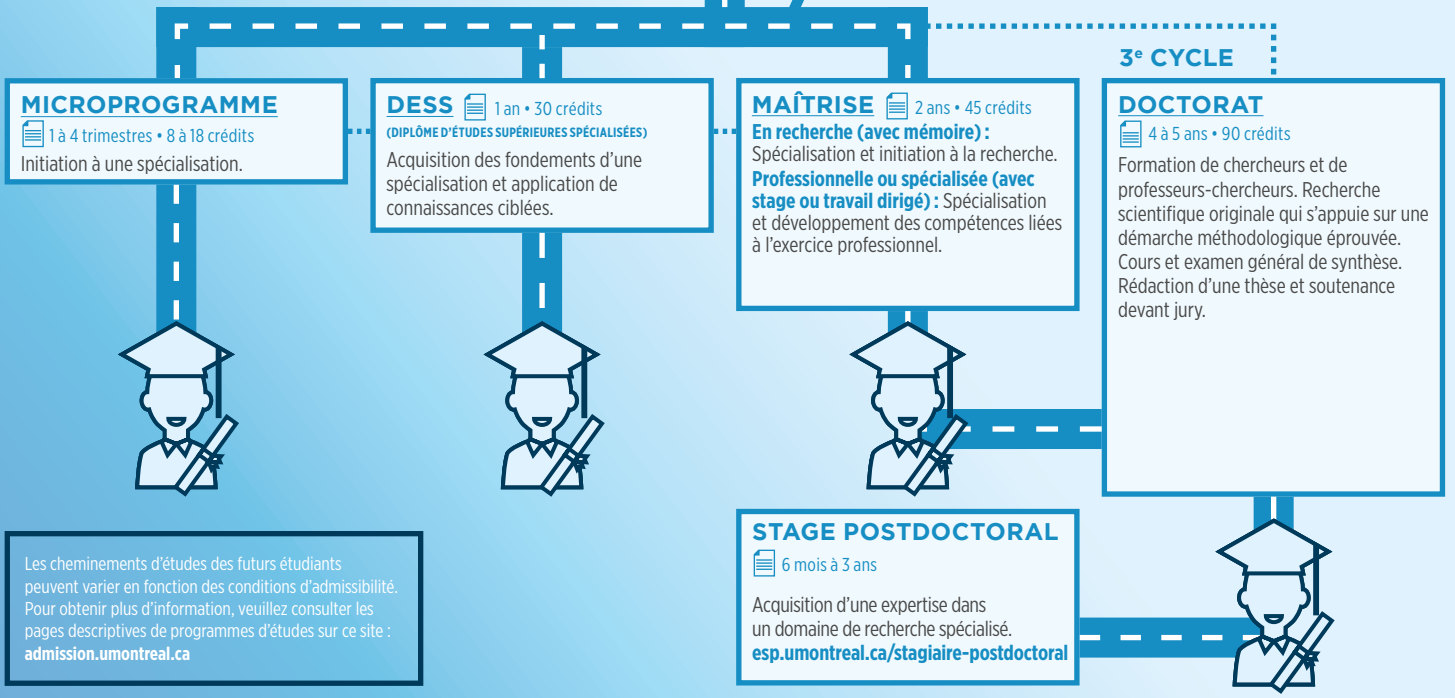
3e CYCLE

MICROPROGRAMME
1 à 4 trimestres • 8 à 18 crédits
Initiation à une spécialisation.

DESS 1 an • 30 crédits
(DIPLÔME D'ÉTUDES SUPÉRIEURES SPÉCIALISÉES)
Acquisition des fondements d'une spécialisation et application de connaissances ciblées.

MAÎTRISE 2 ans • 45 crédits
En recherche (avec mémoire) : Spécialisation et initiation à la recherche.
Professionnelle ou spécialisée (avec stage ou travail dirigé) : Spécialisation et développement des compétences liées à l'exercice professionnel.

DOCTORAT
4 à 5 ans • 90 crédits
Formation de chercheurs et de professeurs-chercheurs. Recherche scientifique originale qui s'appuie sur une démarche méthodologique éprouvée. Cours et examen général de synthèse. Rédaction d'une thèse et soutenance devant jury.

Les cheminements d'études des futurs étudiants peuvent varier en fonction des conditions d'admissibilité. Pour obtenir plus d'information, veuillez consulter les pages descriptives de programmes d'études sur ce site : admission.umontreal.ca

STAGE POSTDOCTORAL
6 mois à 3 ans
Acquisition d'une expertise dans un domaine de recherche spécialisé.
esp.umontreal.ca/stagiaire-postdoctoral